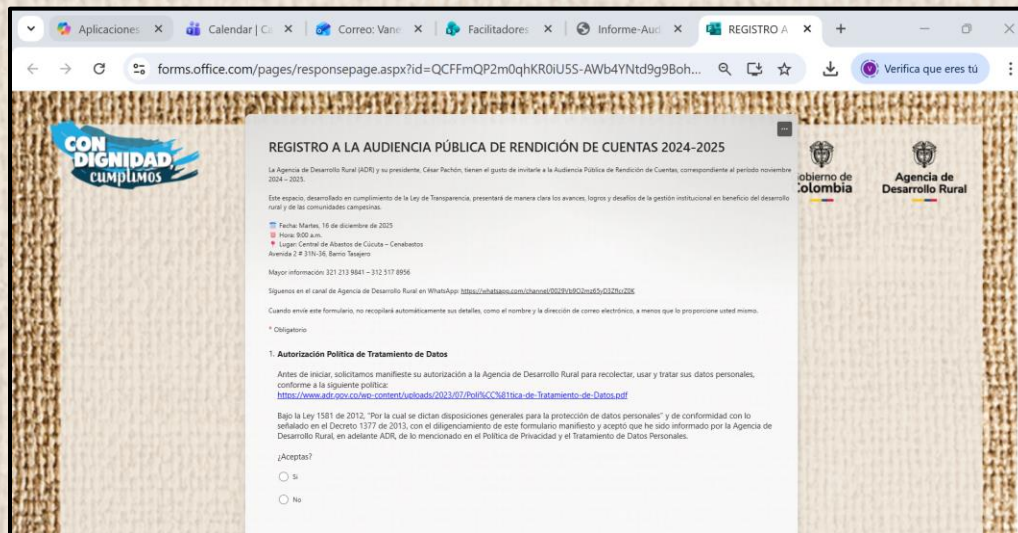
Aplicaciones ×
Calendar | Ca ×
Correo: Vane ×
Facilitadores ×
Informe-Aud ×
REGISTRO A ×
+

forms.office.com/pages/responsepage.aspx?id=QCFFmQP2m0qhKR0iU5S-AWb4YNtd9g9Boh...

Verifica que eres tú

CON DIGNIDAD cumplimos

Gobierno de Colombia

Agencia de Desarrollo Rural

REGISTRO A LA AUDIENCIA PÚBLICA DE RENDICIÓN DE CUENTAS 2024-2025

La Agencia de Desarrollo Rural (ADR) y su presidente, César Pachón, tienen el gusto de invitarle a la Audiencia Pública de Rendición de Cuentas, correspondiente al periodo noviembre 2024 – 2025.

Este espacio, desarrollado en cumplimiento de la Ley de Transparencia, presentará de manera clara los avances, logros y desafíos de la gestión institucional en beneficio del desarrollo rural y de las comunidades campesinas.

Fecha: Martes, 16 de diciembre de 2025
Hora: 9:00 a.m.
Lugar: Central de Abastos de Cúcuta – Cenabastos
Avenida 2 # 31N-36, Barrio Tasajero

Mayor información: 321 213 9841 – 312 517 8956

Síguenos en el canal de Agencia de Desarrollo Rural en WhatsApp: https://whatsapp.com/channel/0029Vb9O2mz65yD3Zflcr20K

Cuando envíe este formulario, no recopilará automáticamente sus detalles, como el nombre y la dirección de correo electrónico, a menos que lo proporcione usted mismo.

* Obligatorio

1. Autorización Política de Tratamiento de Datos

Antes de iniciar, solicitamos manifieste su autorización a la Agencia de Desarrollo Rural para recolectar, usar y tratar sus datos personales, conforme a la siguiente política:
https://www.adr.gov.co/wp-content/uploads/2023/07/Poli%CC%81tica-de-Tratamiento-de-Datos.pdf

Bajo la Ley 1581 de 2012, "Por la cual se dictan disposiciones generales para la protección de datos personales" y de conformidad con lo señalado en el Decreto 1377 de 2013, con el diligenciamiento de este formulario manifiesto y acepto que he sido informado por la Agencia de Desarrollo Rural, en adelante ADR, de lo mencionado en el Política de Privacidad y el Tratamiento de Datos Personales.

¿Aceptas?

Si

No